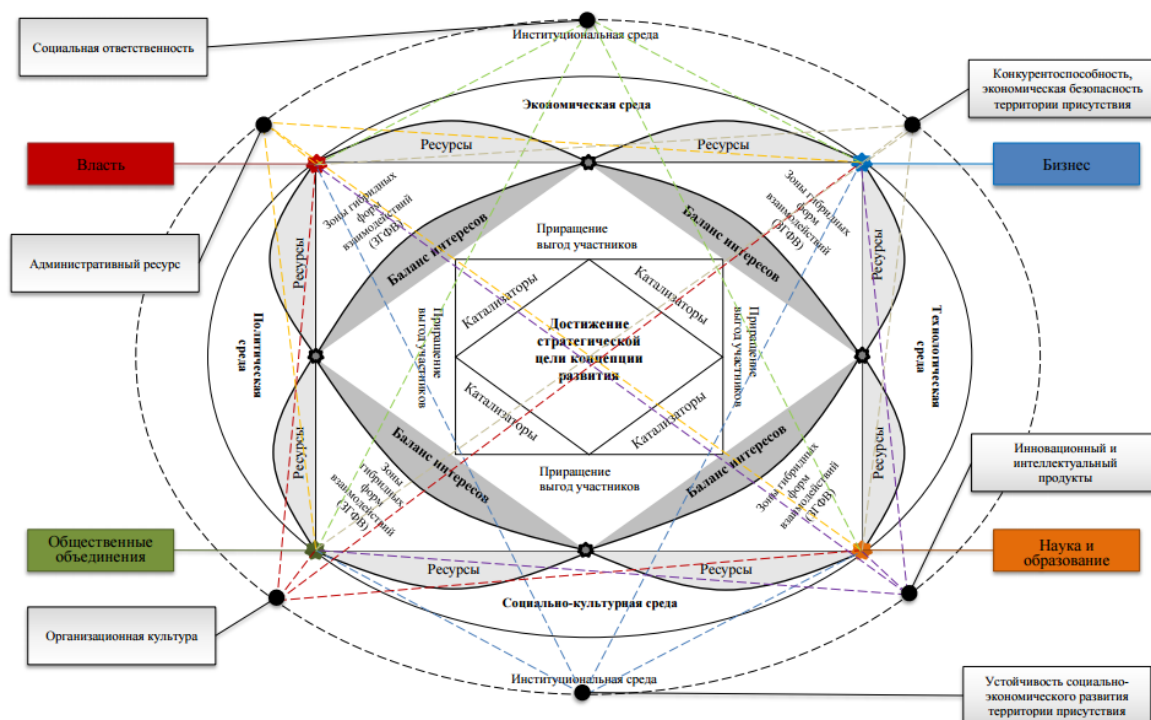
Социальная ответственность

Институциональная среда

Конкурентоспособность, экономическая безопасность территории присутствия

Экономическая среда

Власть

Ресурсы

Ресурсы

Бизнес

Зоны гибридных форм взаимодействий (ЗГФВ)

Зоны гибридных форм взаимодействий (ЗГФВ)

Баланс интересов

Баланс интересов

Приращение выгод участников

Административный ресурс

Ресурсы

Ресурсы

Катализаторы

Катализаторы

Политическая среда

Приращение выгод участников

Достижение стратегической цели концепции развития

Приращение выгод участников

Технологическая среда

Катализаторы

Катализаторы

Баланс интересов

Баланс интересов

Ресурсы

Ресурсы

Приращение выгод участников

Инновационный и интеллектуальный продукты

Зоны гибридных форм взаимодействий (ЗГФВ)

Зоны гибридных форм взаимодействий (ЗГФВ)

Общественные объединения

Наука и образование

Ресурсы

Ресурсы

Социально-культурная среда

Организационная культура

Институциональная среда

Устойчивость социально-экономического развития территории присутствия